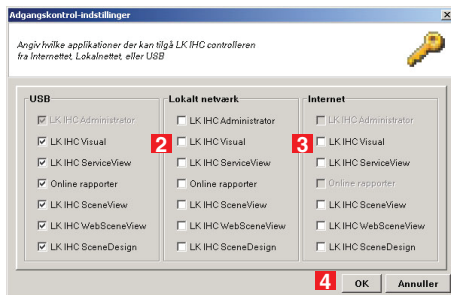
Adgangskontrol-indstillinger

Angiv hvilke applikationer der kan tilgå LK IHC controlleren fra Internettet, Lokalnettet, eller USB

USB
LK IHC Administrator
LK IHC Visual
LK IHC ServiceView
Online rapporter
LK IHC SceneView
LK IHC WebSceneView
LK IHC SceneDesign

Lokalt netværk
LK IHC Administrator
2
LK IHC Visual
LK IHC ServiceView
Online rapporter
LK IHC SceneView
LK IHC WebSceneView
LK IHC SceneDesign

Internet
LK IHC Administrator
3
LK IHC Visual
LK IHC ServiceView
Online rapporter
LK IHC SceneView
LK IHC WebSceneView
LK IHC SceneDesign

4
OK
Annuller